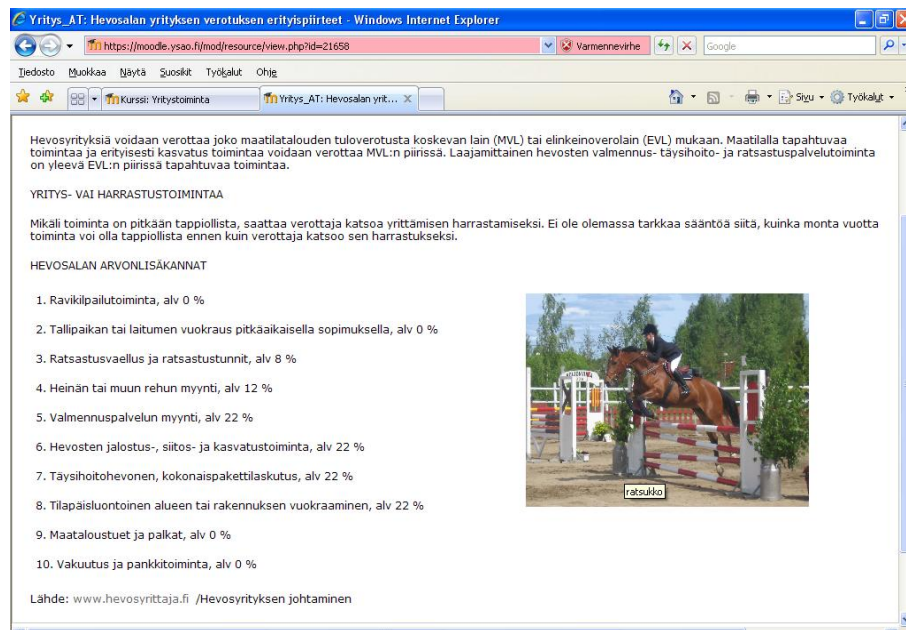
Yritys_AT: Hevosalan yrityksen verotuksen erityispiirteet - Windows Internet Explorer

https://moodle.ysao.fi/mod/resource/view.php?id=21658 Varmennevirhe Google

Tiedosto Muokkaa Näytä Suosikit Työkalut Ohje

Kurssi: Yritystoiminta Yritys_AT: Hevosalan yrit... Sivu Työkalut

Hevosyrityksiä voidaan verottaa joko maatilatalouden tuloverotusta koskevan lain (MVL) tai elinkeinoverolain (EVL) mukaan. Maatilalla tapahtuvaa toimintaa ja erityisesti kasvatus toimintaa voidaan verottaa MVL:n piirissä. Laajamittainen hevosten valmennus- täysihoito- ja ratsastuspalvelutoiminta on yleevä EVL:n piirissä tapahtuvaa toimintaa.

YRITYS- VAI HARRASTUSTOIMINTAA

Mikäli toiminta on pitkään tappiollista, saattaa verottaja katsoa yrittämisen harrastamiseksi. Ei ole olemassa tarkkaa sääntöä siitä, kuinka monta vuotta toiminta voi olla tappiollista ennen kuin verottaja katsoo sen harrastukseksi.

HEVOSALAN ARVONLISÄKANNAT

1. Ravikilpailutoiminta, alv 0 %

2. Tallipaikan tai laitumen vuokraus pitkäaikaisella sopimuksella, alv 0 %

3. Ratsastusvaellus ja ratsastustunnit, alv 8 %

4. Heinän tai muun rehun myynti, alv 12 %

5. Valmennuspalvelun myynti, alv 22 %

6. Hevosten jalostus-, siitos- ja kasvatustoiminta, alv 22 %

7. Täysihoitohevonen, kokonaispakettilaskutus, alv 22 %

8. Tilapäisluontoinen alueen tai rakennuksen vuokraaminen, alv 22 %

9. Maataloustuet ja palkat, alv 0 %

10. Vakuutus ja pankkitoiminta, alv 0 %

ratsukko

Lähde: www.hevosyrittaja.fi /Hevosyrityksen johtaminen